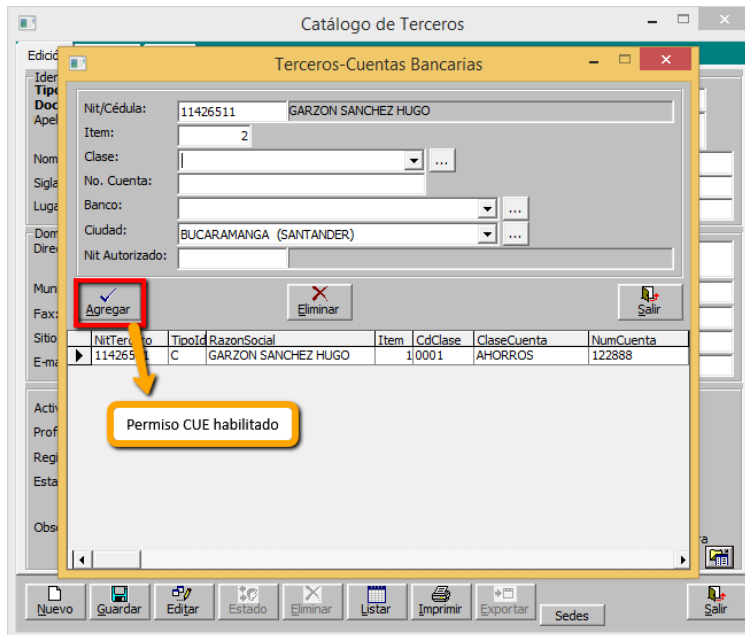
Catálogo de Terceros

Edició

Iden
Tipo
Doc
Apel

Nom
Sigla
Luga

Dom
Direc

Mun
Fax:
Sitio
E-ma

Activ
Prof
Regi
Esta

Obse

Terceros-Cuentas Bancarias

Nit/Cédula: 11426511 GARZON SANCHEZ HUGO
Item: 2
Clase:
No. Cuenta:
Banco:
Ciudad: BUCARAMANGA (SANTANDER)
Nit Autorizado:

Agregar
Eliminar
Salir

| | NitTercero | TipoId | RazonSocial | Item | CdClase | ClaseCuenta | NumCuenta |
|---|---|---|---|---|---|---|---|
| ▶ | 11426511 | C | GARZON SANCHEZ HUGO | 1 | 0001 | AHORROS | 122888 |

Permiso CUE habilitado

Nuevo
Guardar
Editar
Estado
Eliminar
Listar
Imprimir
Exportar
Sedes
Salir